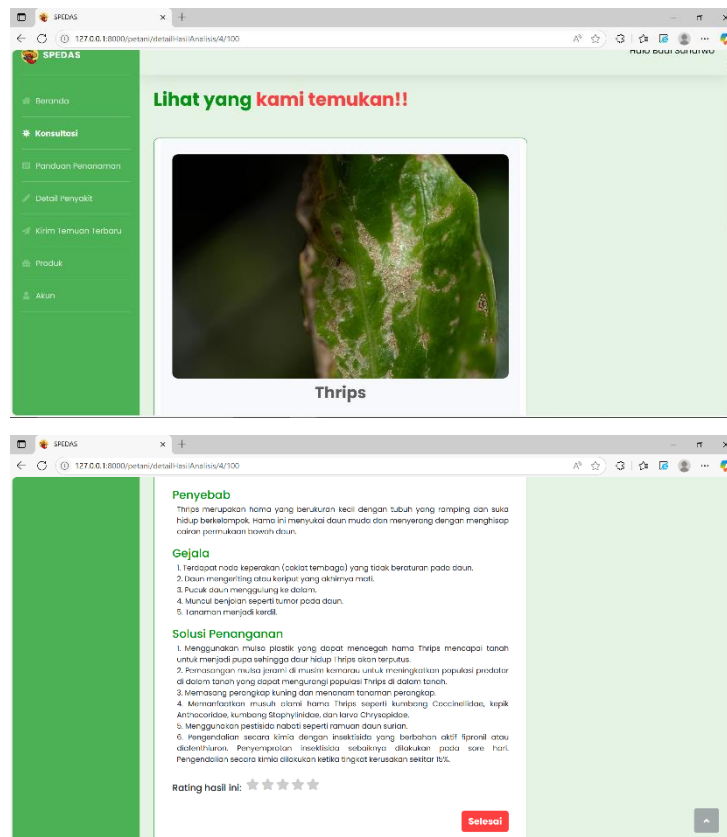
SPEDAS
127.0.0.1:8000/petani/detailHasilAnalisis/4/100
SPEDAS
Halo Budi Suharwo

Beranda
Konsultasi
Panduan Penanaman
Detail Penyakit
Kirim Temuan Terbaru
Produk
Akun

Lihat yang kami temukan!!

Thrips

SPEDAS
127.0.0.1:8000/petani/detailHasilAnalisis/4/100

Penyebab

Thrips merupakan hama yang berukuran kecil dengan tubuh yang ramping dan suka hidup berkelompok. Hama ini menyukai daun muda dan menyerang dengan menghisap cairan permukaan bawah daun.

Gejala

1. Terdapat noda keperakan (coklat tembaga) yang tidak beraturan pada daun.
2. Daun mengeriting atau keriput yang akhirnya mati.
3. Pucuk daun menggulung ke dalam.
4. Muncul benjolan seperti tumor pada daun.
5. Tanaman menjadi kerdil.

Solusi Penanganan

1. Menggunakan mulsa plastik yang dapat mencegah hama Thrips mencapai tanah untuk menjadi pupa sehingga daur hidup Thrips akan terputus.
2. Pemasangan mulsa jerami di musim kemarau untuk meningkatkan populasi predator di dalam tanah yang dapat mengurangi populasi Thrips di dalam tanah.
3. Memasang perangkap kuning dan menanam tanaman perangkap.
4. Memanfaatkan musuh alami hama Thrips seperti kumbang Coccinellidae, kepik Anthocoridae, kumbang Staphylinidae, dan larva Chrysopidae.
5. Menggunakan pestisida nabati seperti ramuan daun sirsak.
6. Pengendalian secara kimia dengan insektisida yang berbahan aktif fipronil atau diafenthiuron. Penyemprotan insektisida sebaiknya dilakukan pada sore hari. Pengendalian secara kimia dilakukan ketika tingkat kerusakan sekitar 15%.

Rating hasil ini:

Selesai